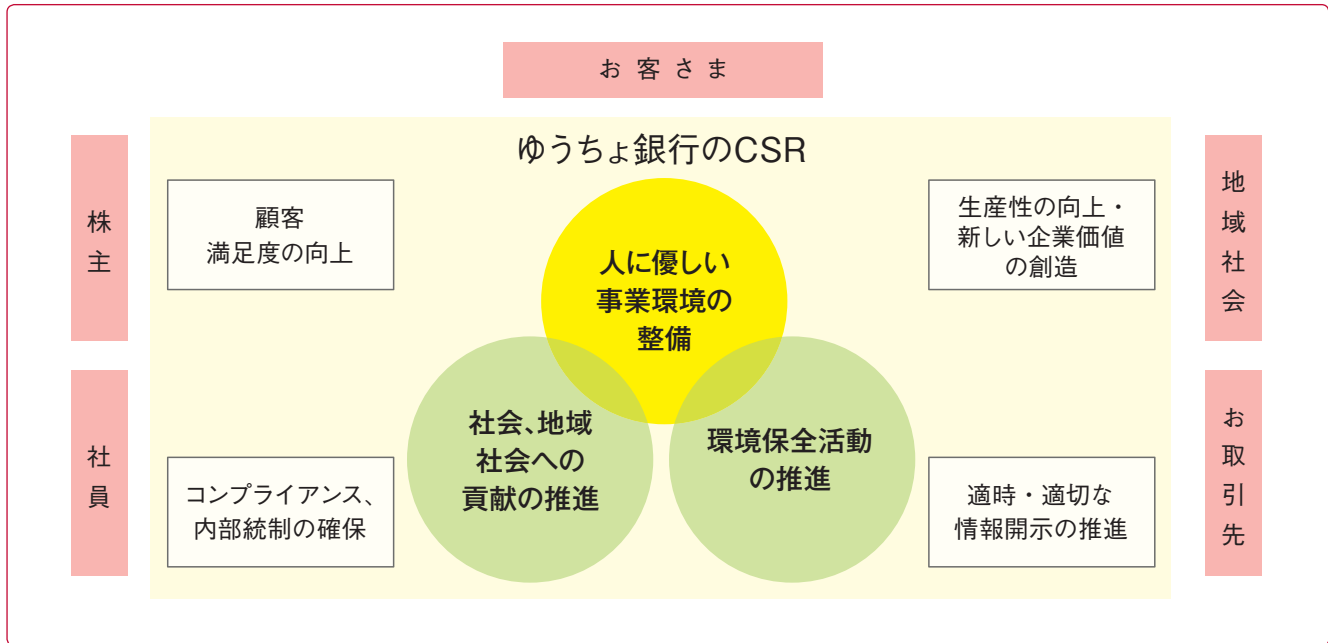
お客さま

ゆうちょ銀行のCSR

株主

社員

地域社会

お取引先

顧客
満足度の向上

生産性の向上・
新しい企業価値
の創造

人に優しい
事業環境の
整備

社会、地域
社会への
貢献の推進

環境保全活動
の推進

コンプライアンス、
内部統制の確保

適時・適切な
情報開示の推進